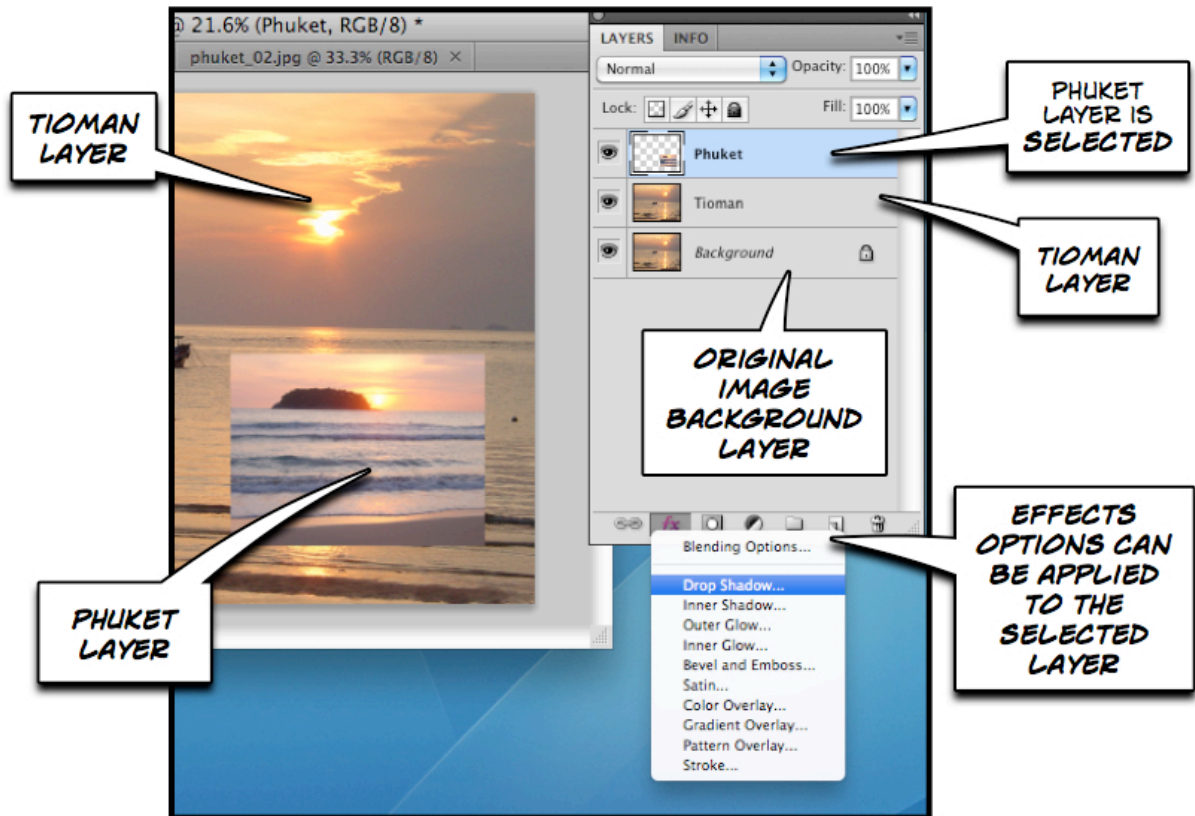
@ 21.6% (Phuket, RGB/8) *

phuket_02.jpg @ 33.3% (RGB/8) ×

TIOMAN LAYER

LAYERS INFO

Normal

Opacity: 100%

Lock:

Fill: 100%

Phuket

Tioman

Background

PHUKET LAYER IS SELECTED

TIOMAN LAYER

ORIGINAL IMAGE BACKGROUND LAYER

fx

Blending Options...

Drop Shadow...

Inner Shadow...

Outer Glow...

Inner Glow...

Bevel and Emboss...

Satin...

Color Overlay...

Gradient Overlay...

Pattern Overlay...

Stroke...

EFFECTS OPTIONS CAN BE APPLIED TO THE SELECTED LAYER

PHUKET LAYER